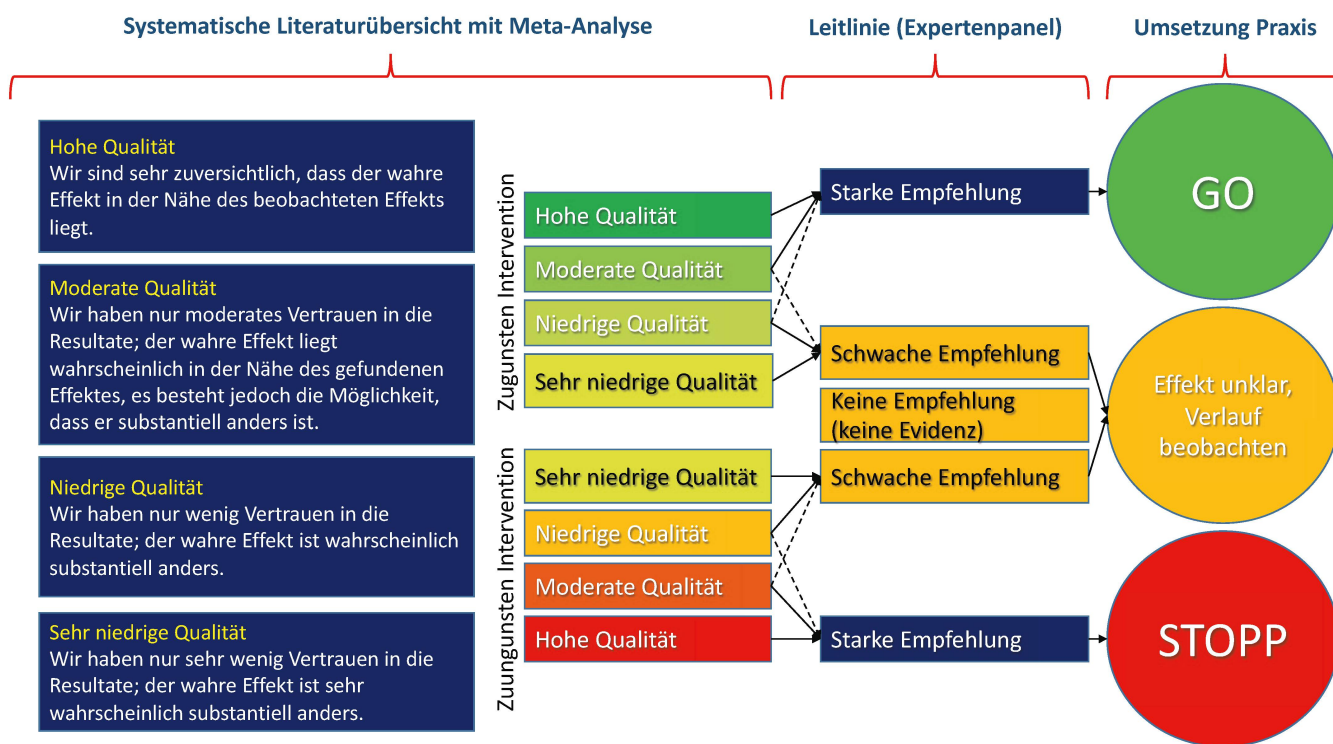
Systematische Literaturübersicht mit Meta-Analyse

Leitlinie (Expertenpanel)

Umsetzung Praxis

Hohe Qualität
Wir sind sehr zuversichtlich, dass der wahre Effekt in der Nähe des beobachteten Effekts liegt.

Moderate Qualität
Wir haben nur moderates Vertrauen in die Resultate; der wahre Effekt liegt wahrscheinlich in der Nähe des gefundenen Effektes, es besteht jedoch die Möglichkeit, dass er substantiell anders ist.

Niedrige Qualität
Wir haben nur wenig Vertrauen in die Resultate; der wahre Effekt ist wahrscheinlich substantiell anders.

Sehr niedrige Qualität
Wir haben nur sehr wenig Vertrauen in die Resultate; der wahre Effekt ist sehr wahrscheinlich substantiell anders.

Zugunsten Intervention

Hohe Qualität

Moderate Qualität

Niedrige Qualität

Sehr niedrige Qualität

Zuungunsten Intervention

Sehr niedrige Qualität

Niedrige Qualität

Moderate Qualität

Hohe Qualität

Starke Empfehlung

Schwache Empfehlung

Keine Empfehlung (keine Evidenz)

Schwache Empfehlung

Starke Empfehlung

GO

Effekt unklar, Verlauf beobachten

STOPP